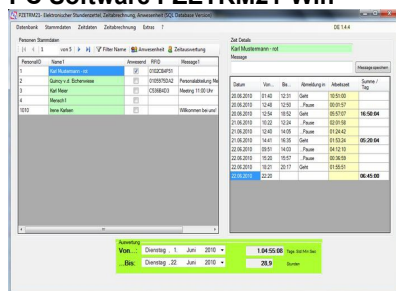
PC Software PZE1RM21 Win

PZE1RM21 - Elektronischer Stundenzettel, Zeiterfassung, Anwesenheit (SQL Database Version)

Datenbank Stammdaten Zeitdaten Zeitabrechnung Extras ?

DE 14:4

Personen Stammdaten

1 von 5 Filter Name Anwesenheit Zeitauswertung

| PersonalID | Name1 | Anwesend | RFID | Message1 |
|---|---|---|---|---|
| 1 | Karl Mustermann - rot | ☑ | 0102EB4F51 | |
| 2 | Quincy v.d. Bichenmeier | | 01059793A2 | Personalabteilung Me |
| 3 | Karl Meier | | C5068AD3 | Meeting 11:00 Uhr |
| 4 | Mensch1 | | | |
| 1010 | Irene Kaiheim | | | Willkommen bei uns! |

Zeit Details

Karl Mustermann - rot

Message

Message speichern

| Datum | Von... | Bis... | Abmeldung in | Arbeitszeit | Summe / Tag |
|---|---|---|---|---|---|
| 20.06.2010 | 01:40 | 12:31 | Gehl | 10:51:00 | |
| 20.06.2010 | 12:48 | 12:50 | ..Pause | 00:01:57 | |
| 20.06.2010 | 12:54 | 18:52 | Gehl | 05:57:07 | 16:50:04 |
| 21.06.2010 | 10:22 | 12:24 | ..Pause | 02:01:58 | |
| 21.06.2010 | 12:40 | 14:05 | ..Pause | 01:24:42 | |
| 21.06.2010 | 14:41 | 16:35 | Gehl | 01:53:24 | 05:20:04 |
| 22.06.2010 | 09:51 | 14:03 | ..Pause | 04:12:10 | |
| 22.06.2010 | 15:20 | 15:57 | ..Pause | 00:36:59 | |
| 22.06.2010 | 18:21 | 20:17 | Gehl | 01:55:51 | |
| 22.06.2010 | 22:20 | | | | 06:45:00 |

Auswertung

Von... Dienstag , 1. Juni 2010 1.04:55:00 Tage Std Min Sec

..Bis: Dienstag ,22. Juni 2010 28,9 Stunden